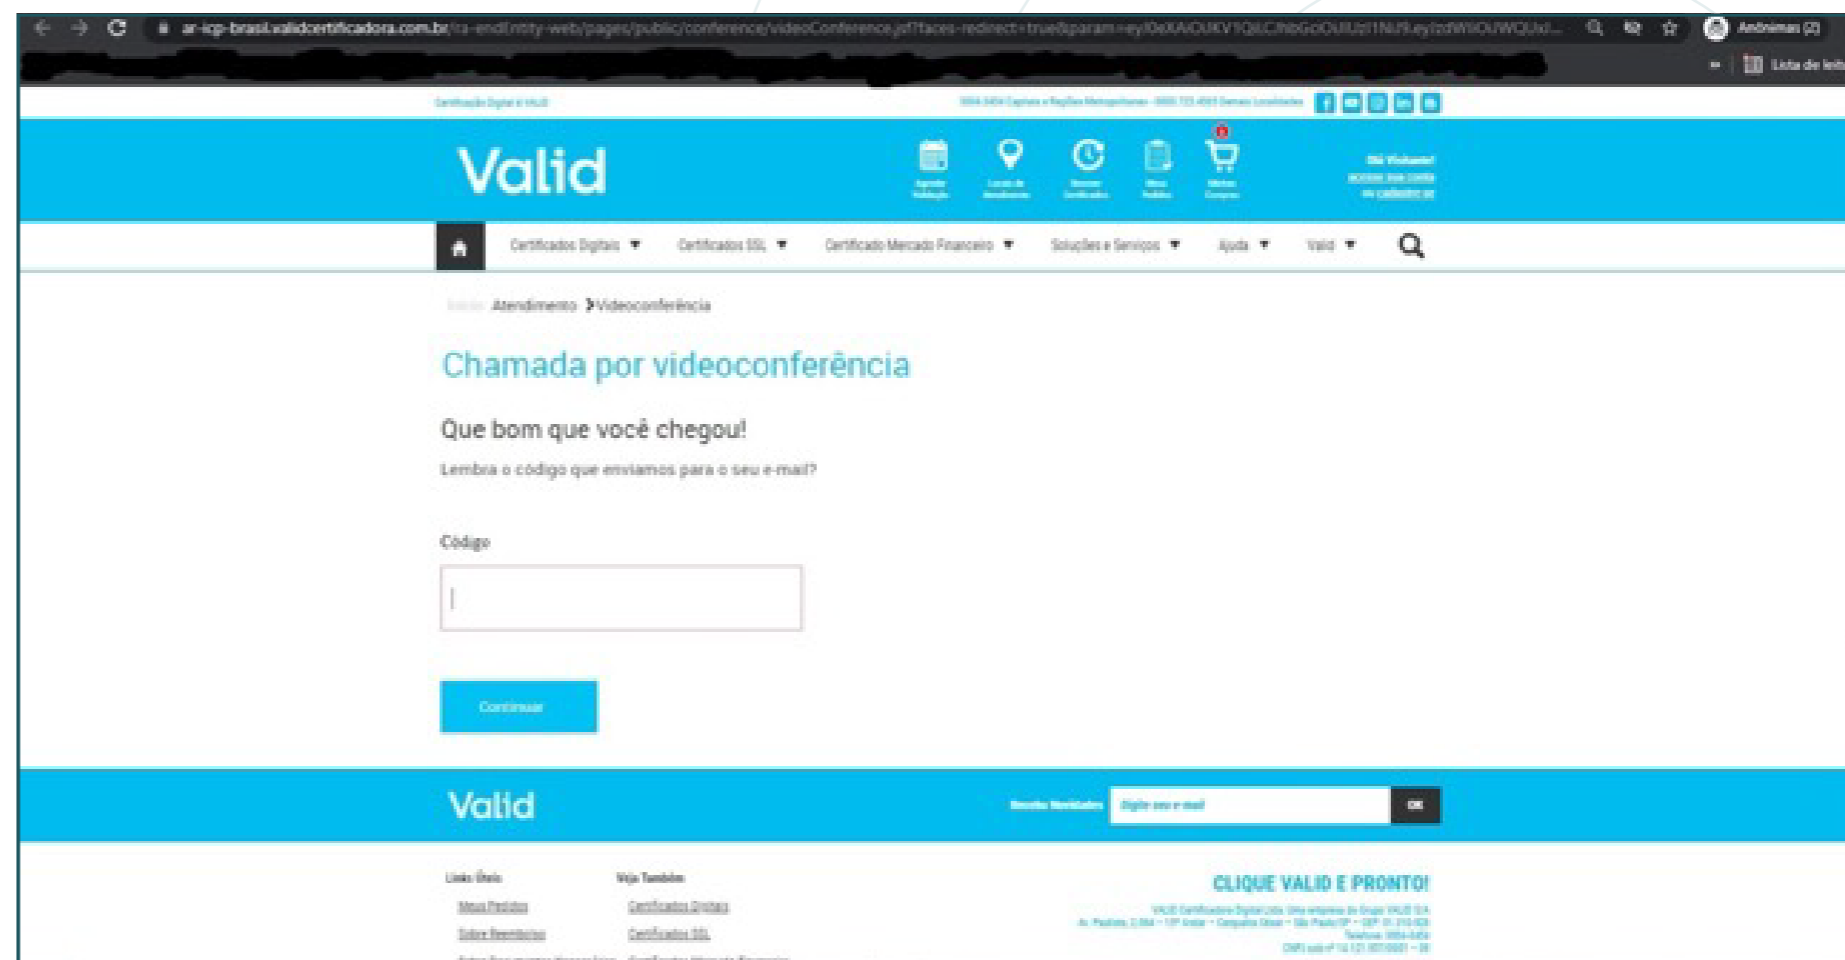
ar-icp-brasil.validcertificadora.com.br/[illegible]

Anônimas (2)

Lista de leitura

Certificação Digital é VALID

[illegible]

Valid

Olá Visitante!
acesse sua conta
ou cadastre-se

Certificados Digitais ▼ Certificados SSL ▼ Certificado Mercado Financeiro ▼ Soluções e Serviços ▼ Ajuda ▼ Valid ▼

Início Atendimento > Videoconferência

Chamada por videoconferência

Que bom que você chegou!

Lembra o código que enviamos para o seu e-mail?

Código

Continuar

Valid

Receba Novidades Digite seu e-mail OK

Links Úteis
Meus Pedidos
Sobre Reembolso

Veja Também
Certificados Digitais
Certificados SSL

CLIQUE VALID E PRONTO!

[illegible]